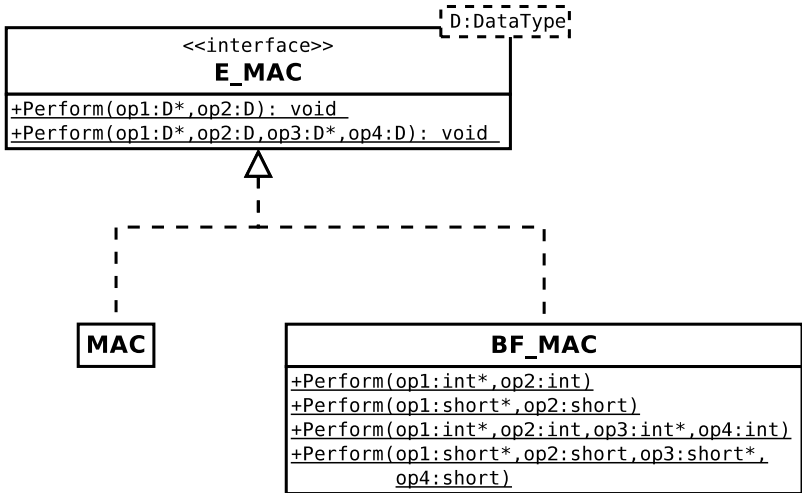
D:DataType

<<interface>>
**E_MAC**

+Perform(op1:D*,op2:D): void
+Perform(op1:D*,op2:D,op3:D*,op4:D): void

**MAC**

**BF_MAC**

+Perform(op1:int*,op2:int)
+Perform(op1:short*,op2:short)
+Perform(op1:int*,op2:int,op3:int*,op4:int)
+Perform(op1:short*,op2:short,op3:short*, op4:short)